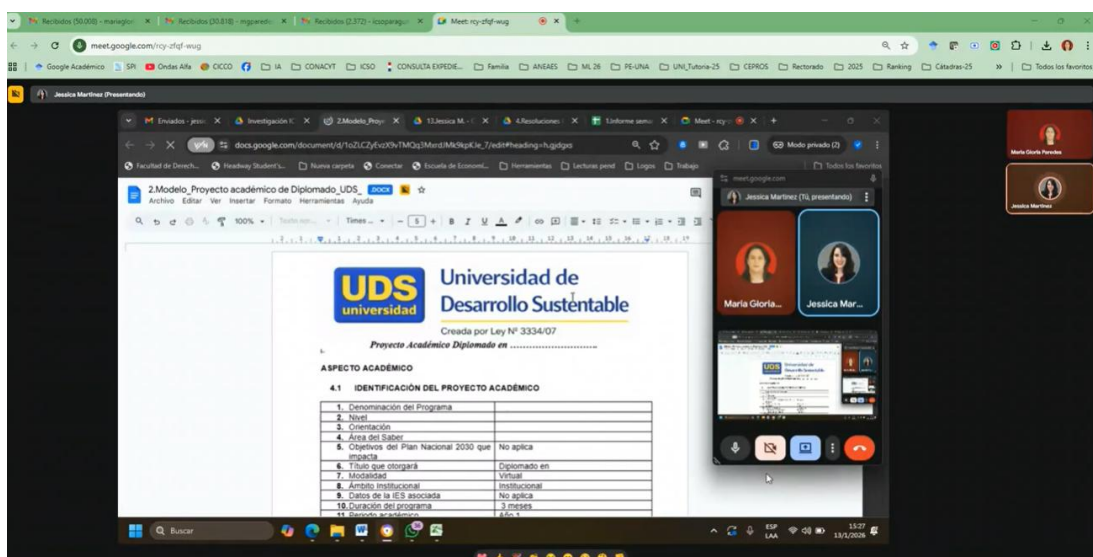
Recibidos (50.000) - mariagloi | Recibidos (30.818) - mgparede | Recibidos (2.372) - icsoparagu | Meet: rcy-zfqf-wug

meet.google.com/rcy-zfqf-wug

Google Académico | SPI | Ondas Alfa | CICCO | IA | CONACYT | ICSO | CONSULTA EXPEDIE... | Familia | ANEAES | ML 26 | PE-UNA | UNI_Tutoría-25 | CEPROS | Rectorado | 2025 | Ranking | Cátedras-25 | Todos los favoritos

Jessica Martinez (Presentando)

Enviados - jessi | Investigación | 2.Modelo_Proye | 13.Jessica M. | 4.Resoluciones | 1.Informe seme | Meet - rcy-

docs.google.com/document/d/1oZLCZyEvzX9vTMQq3Mxrd/Mk9kpKle_7/edit#heading=h.gjdgxs

Modo privado (2)

Facultad de Derech... | Headway Student's... | Nueva carpeta | Conectar | Escuela de Economí... | Herramientas | Lecturas pend | Logos | Trabajo | Todos los favoritos

2.Modelo_Proyecto académico de Diplomado_UDS_ .DOCX
Archivo Editar Ver Insertar Formato Herramientas Ayuda

100% | Times ... | 5

meet.google.com
Jessica Martinez (Tú, presentando)

María Gloria...
Jessica Mar...

María Gloria Paredes
Jessica Martinez

UDS universidad
Universidad de Desarrollo Sustentable
Creada por Ley Nº 3334/07

Proyecto Académico Diplomado en ..............................

ASPECTO ACADÉMICO

4.1 IDENTIFICACIÓN DEL PROYECTO ACADÉMICO

| | |
|---|---|
| 1. Denominación del Programa | |
| 2. Nivel | |
| 3. Orientación | |
| 4. Área del Saber | |
| 5. Objetivos del Plan Nacional 2030 que impacta | No aplica |
| 6. Título que otorgará | Diplomado en |
| 7. Modalidad | Virtual |
| 8. Ámbito Institucional | Institucional |
| 9. Datos de la IES asociada | No aplica |
| 10. Duración del programa | 3 meses |
| 11. Periodo académico | Año 1 |

Buscar

ESP LAA 15:27 13/1/2026